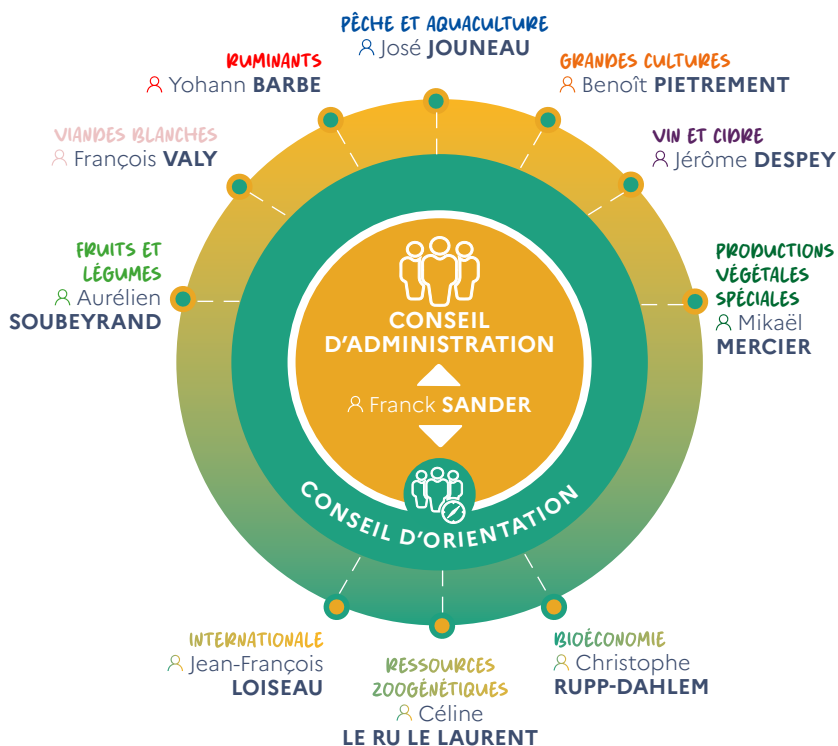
PÊCHE ET AQUACULTURE
José JOUNEAU

RUMINANTS
Yohann BARBE

GRANDES CULTURES
Benoît PIETREMENT

VIANDES BLANCHES
François VALY

VIN ET CIDRE
Jérôme DESPEY

FRUITS ET LÉGUMES
Aurélien SOUBEYRAND

PRODUCTIONS VÉGÉTALES SPÉCIALES
Mikaël MERCIER

CONSEIL D'ADMINISTRATION

Franck SANDER

CONSEIL D'ORIENTATION

INTERNATIONALE
Jean-François LOISEAU

RESSOURCES ZOOGÉNÉTIQUES
Céline LE RU LE LAURENT

BIOÉCONOMIE
Christophe RUPP-DAHLEM